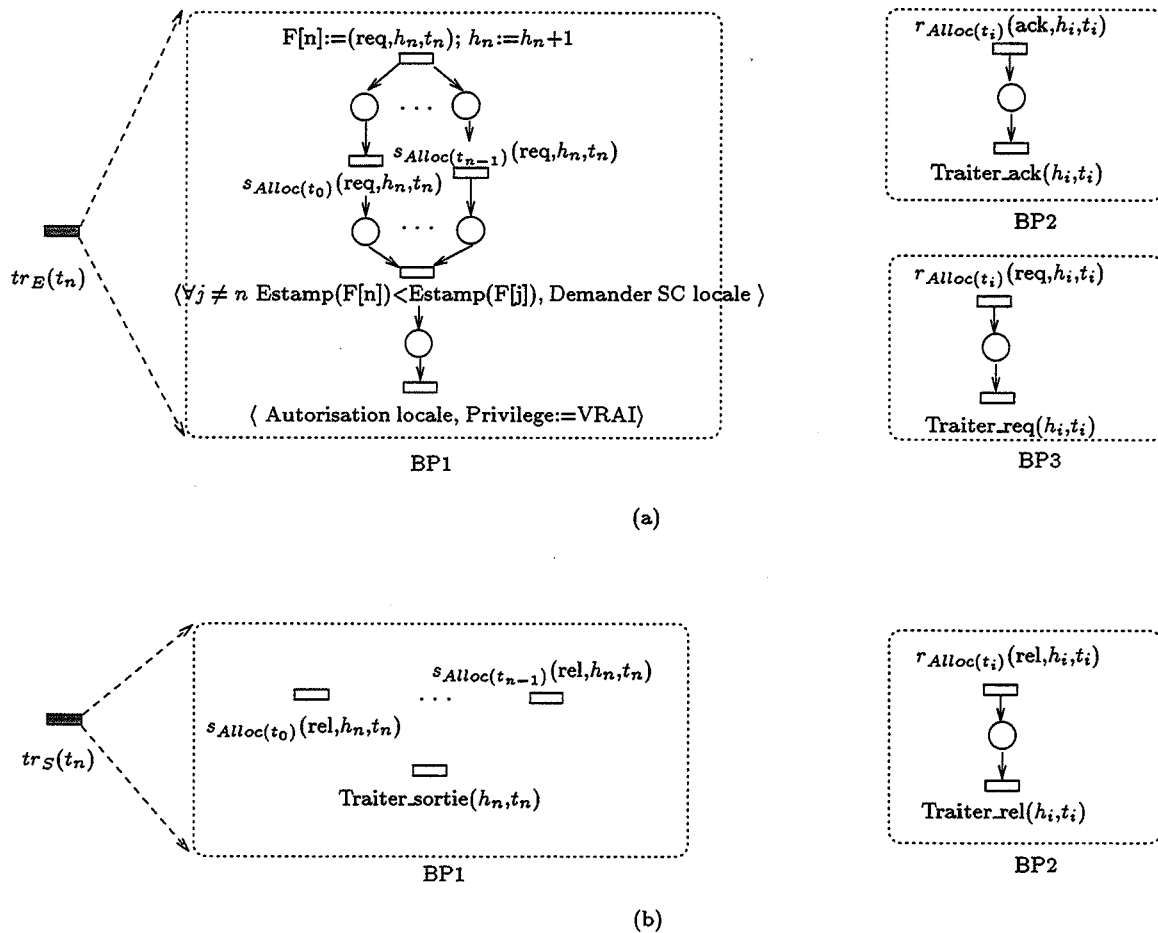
$tr_E(t_n)$

F[n]:=(req,$h_n$,$t_n$); $h_n$:=$h_n$+1

. . .

$s_{Alloc(t_{n-1})}$(req,$h_n$,$t_n$)

$s_{Alloc(t_0)}$(req,$h_n$,$t_n$)

. . .

$\langle \forall j \neq n$ Estamp(F[n])<Estamp(F[j]), Demander SC locale $\rangle$

$\langle$ Autorisation locale, Privilege:=VRAI$\rangle$

BP1

$r_{Alloc(t_i)}$(ack,$h_i$,$t_i$)

Traiter_ack($h_i$,$t_i$)

BP2

$r_{Alloc(t_i)}$(req,$h_i$,$t_i$)

Traiter_req($h_i$,$t_i$)

BP3

(a)

$tr_S(t_n)$

$s_{Alloc(t_{n-1})}$(rel,$h_n$,$t_n$)

. . .

$s_{Alloc(t_0)}$(rel,$h_n$,$t_n$)

Traiter_sortie($h_n$,$t_n$)

BP1

$r_{Alloc(t_i)}$(rel,$h_i$,$t_i$)

Traiter_rel($h_i$,$t_i$)

BP2

(b)